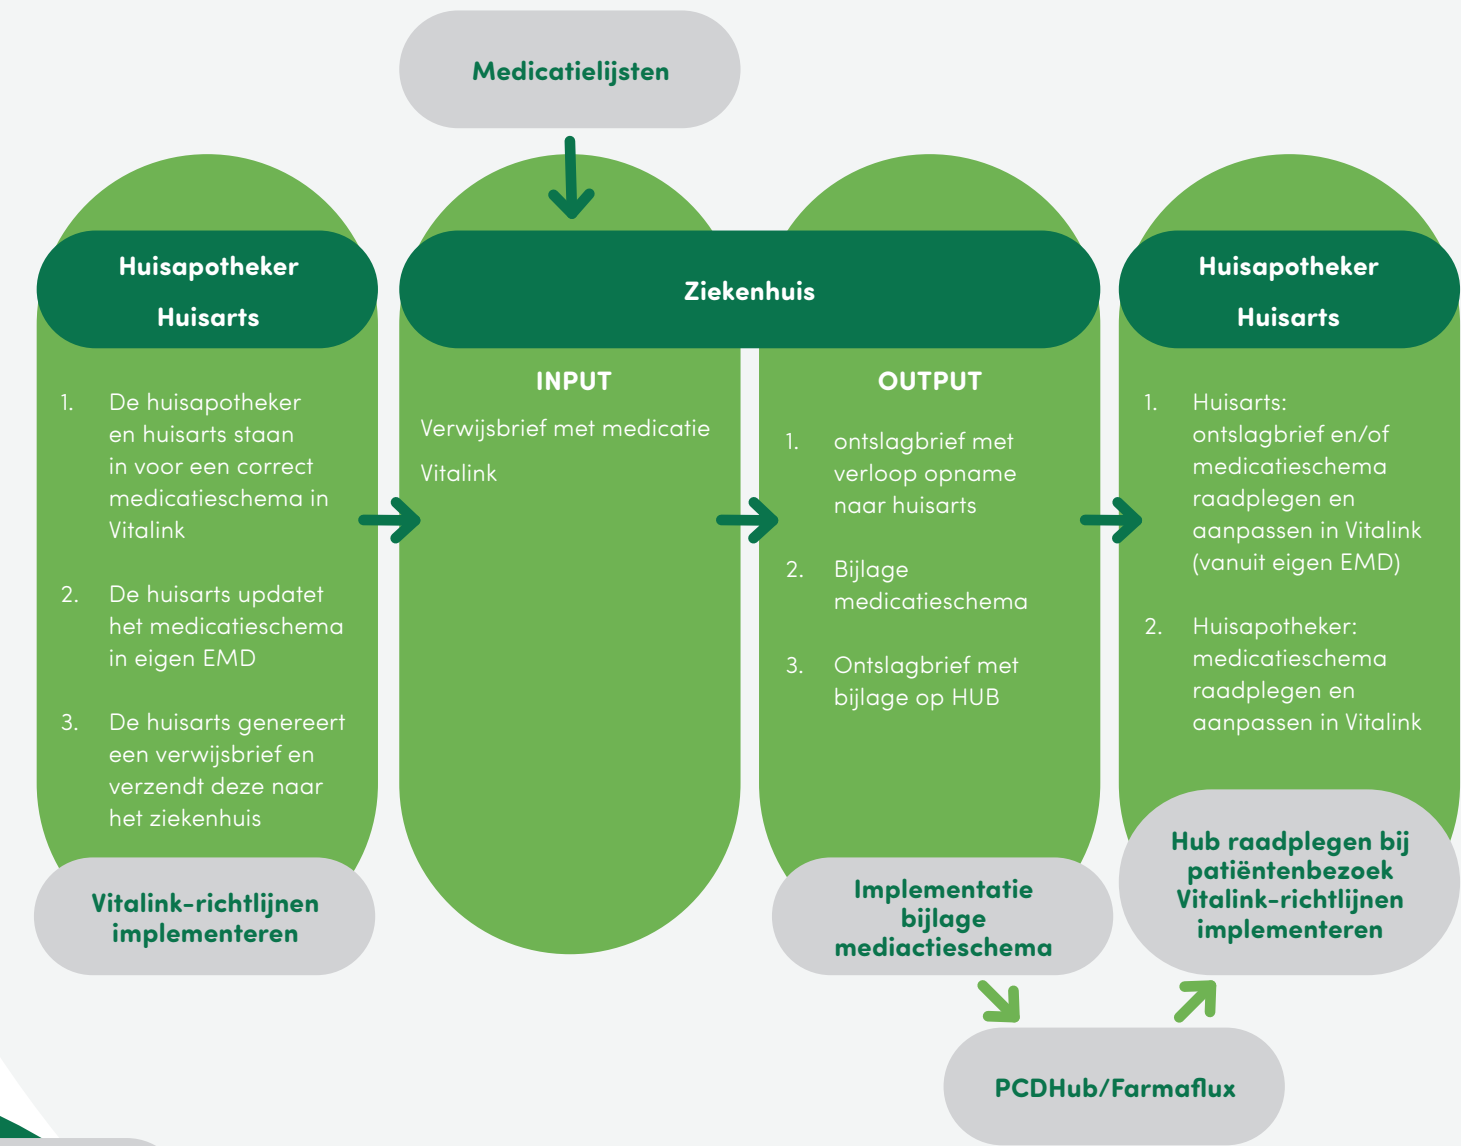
Medicatielijsten

Huisapotheker
Huisarts

1. De huisapotheker en huisarts staan in voor een correct medicatieschema in Vitalink

2. De huisarts updatet het medicatieschema in eigen EMD

3. De huisarts genereert een verwijsbrief en verzendt deze naar het ziekenhuis

Vitalink-richtlijnen implementeren

Ziekenhuis

INPUT

Verwijsbrief met medicatie

Vitalink

OUTPUT

1. ontslagbrief met verloop opname naar huisarts

2. Bijlage medicatieschema

3. Ontslagbrief met bijlage op HUB

Implementatie bijlage mediactieschema

Huisapotheker
Huisarts

1. Huisarts: ontslagbrief en/of medicatieschema raadplegen en aanpassen in Vitalink (vanuit eigen EMD)

2. Huisapotheker: medicatieschema raadplegen en aanpassen in Vitalink

Hub raadplegen bij patiëntenbezoek Vitalink-richtlijnen implementeren

PCDHub/Farmaflux